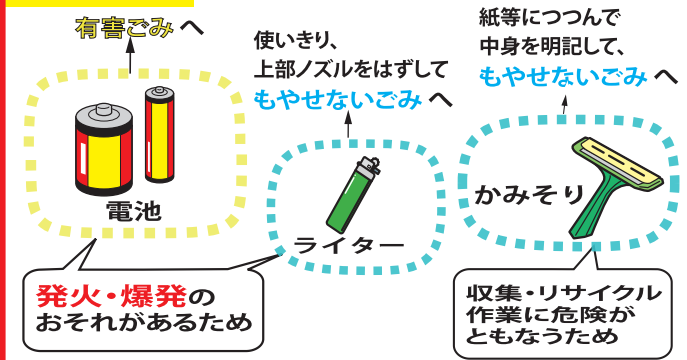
有害ごみ へ

電池

使いきり、
上部ノズルをはずして
もやせないごみ へ

ライター

紙等につつんで
中身を明記して、
もやせないごみ へ

かみそり

発火・爆発の
おそれがあるため

収集・リサイクル
作業に危険が
ともなうため